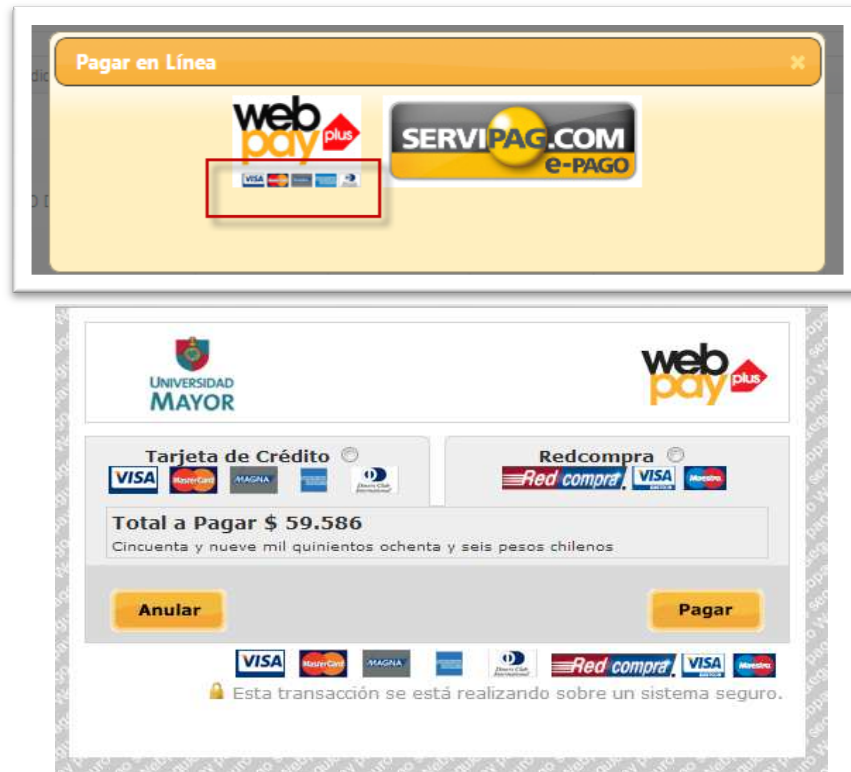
Pagar en Línea

×

webpay plus

VISA MasterCard MAGNA

SERVIPAG.COM e-PAGO

UNIVERSIDAD MAYOR

webpay plus

Tarjeta de Crédito

VISA MasterCard MAGNA Diners Club International

Redcompra

Redcompra VISA Maestro

Total a Pagar $ 59.586

Cincuenta y nueve mil quinientos ochenta y seis pesos chilenos

Anular

Pagar

VISA MasterCard MAGNA Diners Club International Redcompra VISA Maestro

Esta transacción se está realizando sobre un sistema seguro.